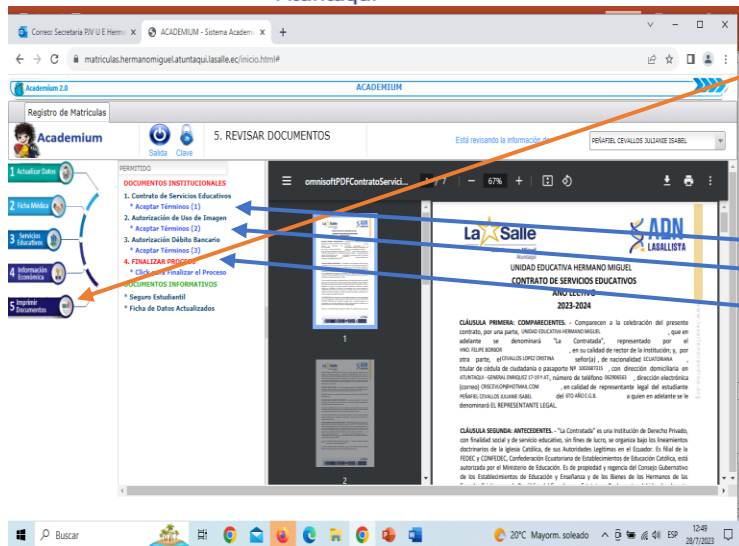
Correo: Secretaria PJV U E Herma ×
ACADEMIUM - Sistema Academ ×
+
matriculas.hermanomiguel.atuntaqui.lasalle.ec/inicio.html#
Academium 2.0
ACADEMIUM
Registro de Matrículas
Academium
Salida
Clave
5. REVISAR DOCUMENTOS
Está revisando la información de:
PEÑAFIEL CEVALLOS JULIANIE ISABEL
1 Actualizar Datos
2 Ficha Médica
3 Servicios Educativos
4 Información Económica
5 Imprimir Documentos
PERMITIDO
DOCUMENTOS INSTITUCIONALES
1. Contrato de Servicios Educativos
* Aceptar Términos (1)
2. Autorización de Uso de Imagen
* Aceptar Términos (2)
3. Autorización Débito Bancario
* Aceptar Términos (3)
4. FINALIZAR PROCESO
* Click para Finalizar el Proceso
DOCUMENTOS INFORMATIVOS
* Seguro Estudiantil
* Ficha de Datos Actualizados
omnisoftPDFContratoServici...
1 / 7
67%
1
2
La Salle
ADN LASALLISTA
UNIDAD EDUCATIVA HERMANO MIGUEL
CONTRATO DE SERVICIOS EDUCATIVOS
AÑO LECTIVO
2023-2024
CLÁUSULA PRIMERA: COMPARECIENTES. - Comparecen a la celebración del presente contrato, por una parte, UNIDAD EDUCATIVA HERMANO MIGUEL, que en adelante se denominará "La Contratada", representado por el HNO. FELIPE BORBOR, en su calidad de rector de la Institución; y, por otra parte, el CEVALLOS LOPEZ CRISTINA señor(a), de nacionalidad ECUATORIANA titular de cédula de ciudadanía o pasaporte Nº 1003687315, con dirección domiciliaria en ATUNTAQUI - GENERAL ENRIQUEZ 17-19 Y AT, número de teléfono 062906563, dirección electrónica (correo) CRISCEVLOP@HOTMAIL.COM, en calidad de representante legal del estudiante PEÑAFIEL CEVALLOS JULIANIE ISABEL del 6TO AÑO E.G.B. a quien en adelante se le denominará EL REPRESENTANTE LEGAL.
CLÁUSULA SEGUNDA: ANTECEDENTES. - "La Contratada" es una Institución de Derecho Privado, con finalidad social y de servicio educativo, sin fines de lucro, se organiza bajo los lineamientos doctrinarios de la Iglesia Católica, de sus Autoridades Legítimas en el Ecuador. Es filial de la FEDEC y CONFEDEC, Confederación Ecuatoriana de Establecimientos de Educación Católica, está autorizada por el Ministerio de Educación. Es de propiedad y regencia del Consejo Gubernativo de los Establecimientos de Educación y Enseñanza y de los Bienes de los Hermanos de las
Buscar
20°C Mayorm. soleado
ESP
12:49
20/7/2023